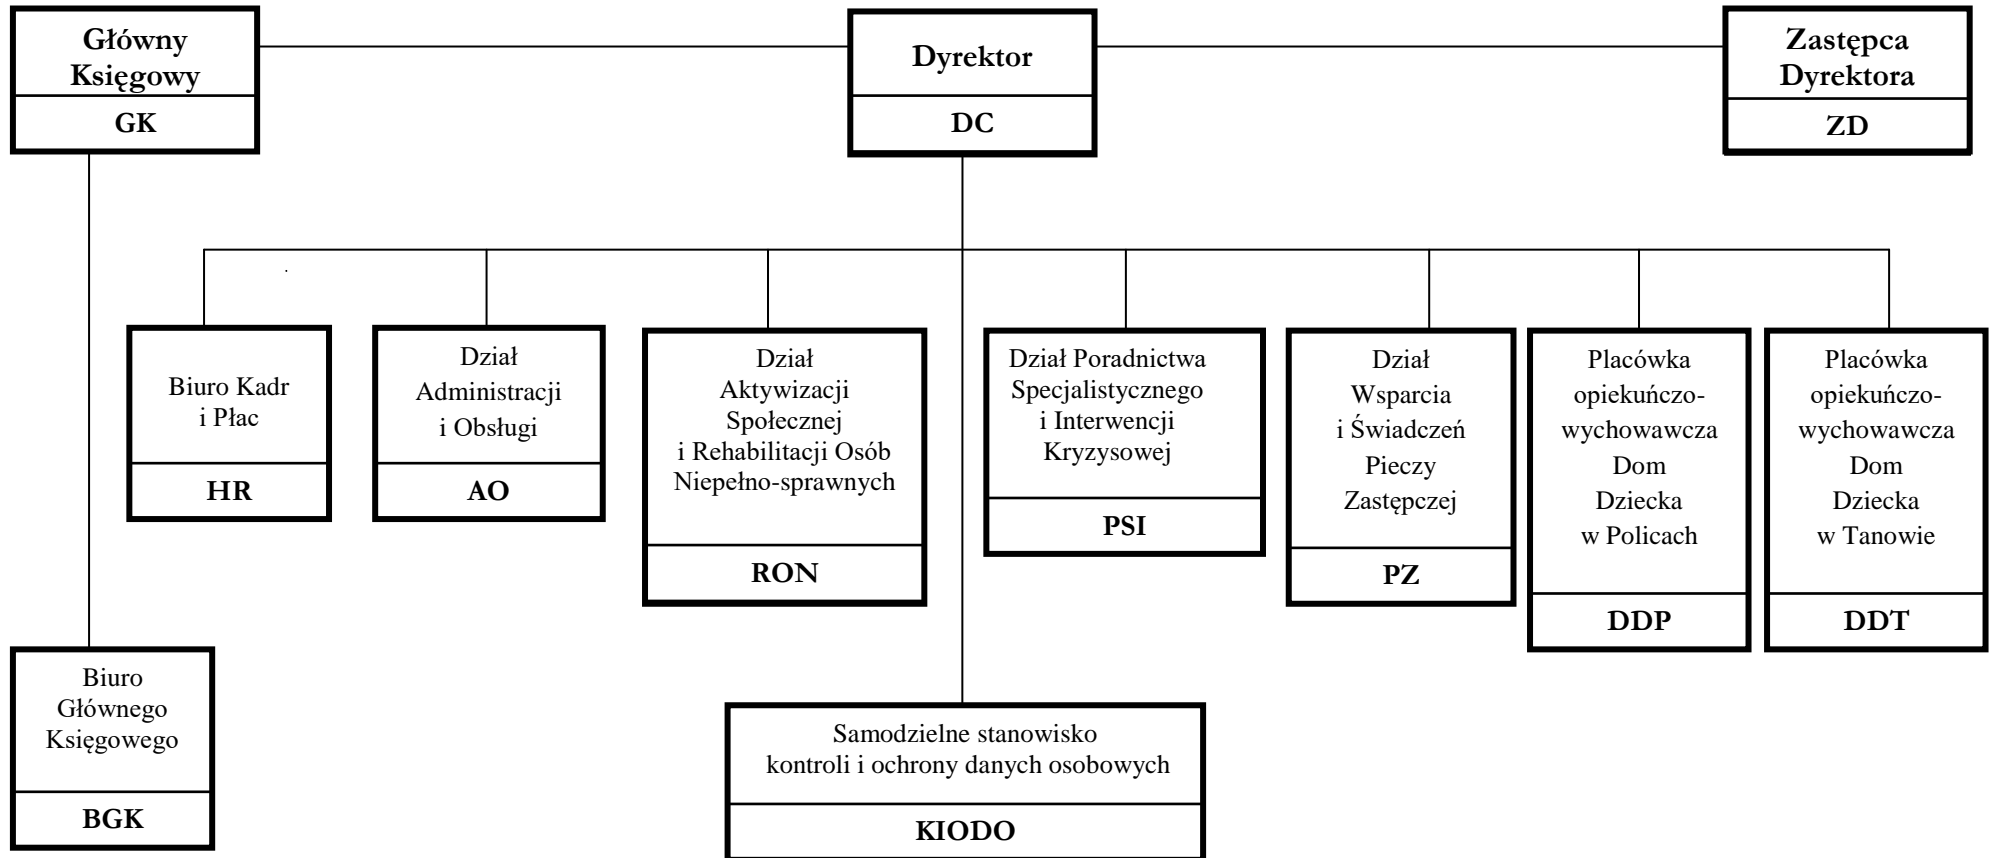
Główny Księgowy
GK

Dyrektor
DC

Zastępca Dyrektora
ZD

Biuro Kadr i Płac
HR

Dział Administracji i Obsługi
AO

Dział Aktywizacji Społecznej i Rehabilitacji Osób Niepełno-sprawnych
RON

Dział Poradnictwa Specjalistycznego i Interwencji Kryzysowej
PSI

Dział Wsparcia i Świadczeń Pieczy Zastępczej
PZ

Placówka opiekuńczo-wychowawcza Dom Dziecka w Policach
DDP

Placówka opiekuńczo-wychowawcza Dom Dziecka w Tanowie
DDT

Biuro Głównego Księgowego
BGK

Samodzielne stanowisko kontroli i ochrony danych osobowych
KIODO